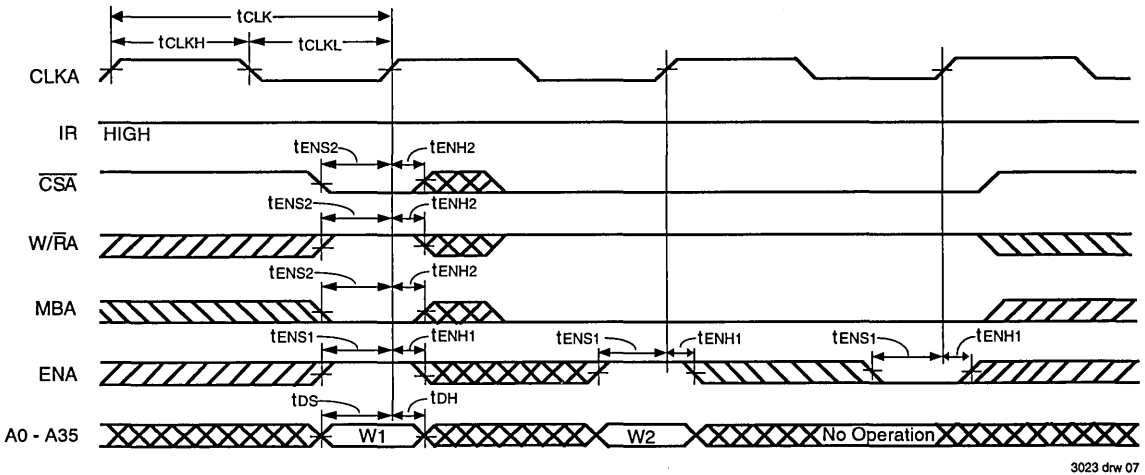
$t_{CLK}$

$t_{CLKH}$ $t_{CLKL}$

CLKA

IR HIGH

$t_{ENS2}$ $t_{ENH2}$

$\overline{CSA}$

$t_{ENS2}$ $t_{ENH2}$

W/$\overline{R}$A

$t_{ENS2}$ $t_{ENH2}$

MBA

$t_{ENS1}$ $t_{ENH1}$ $t_{ENS1}$ $t_{ENH1}$ $t_{ENS1}$ $t_{ENH1}$

ENA

$t_{DS}$ $t_{DH}$

A0 - A35 W1 W2 No Operation

3023 drw 07